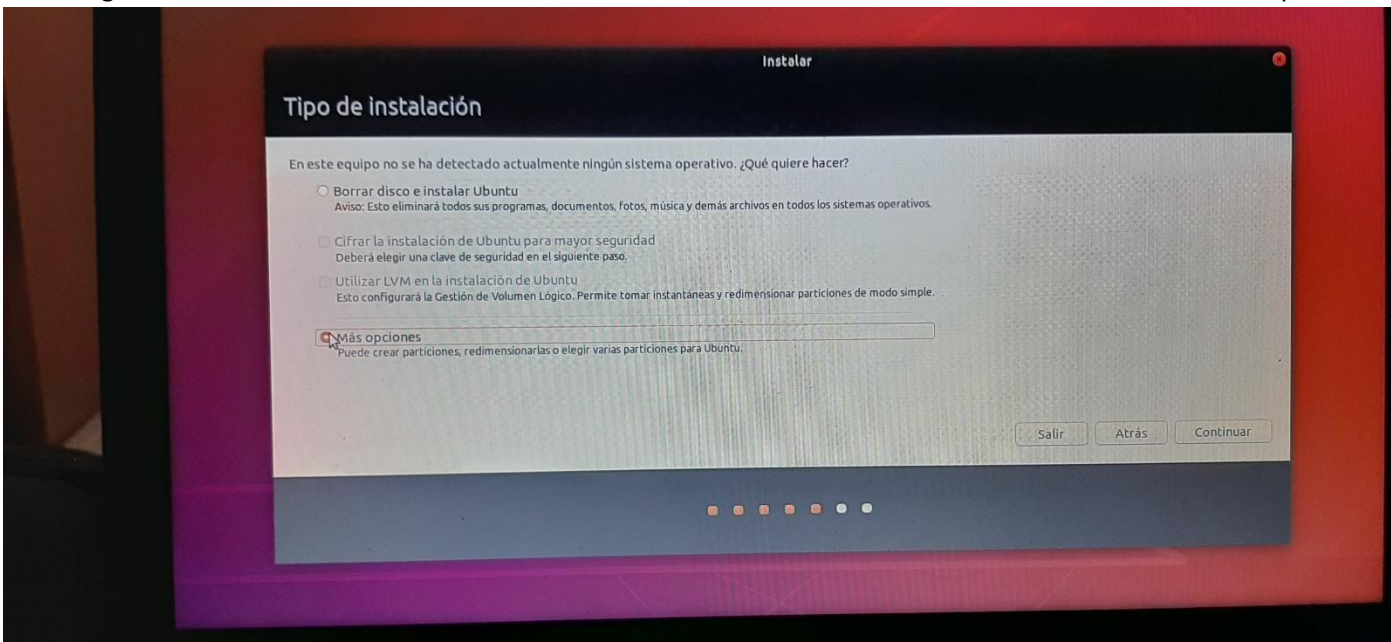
Instalar

Tipo de instalación

En este equipo no se ha detectado actualmente ningún sistema operativo. ¿Qué quiere hacer?

Borrar disco e instalar Ubuntu
Aviso: Esto eliminará todos sus programas, documentos, fotos, música y demás archivos en todos los sistemas operativos.

Cifrar la instalación de Ubuntu para mayor seguridad
Deberá elegir una clave de seguridad en el siguiente paso.

Utilizar LVM en la instalación de Ubuntu
Esto configurará la Gestión de Volumen Lógico. Permite tomar instantáneas y redimensionar particiones de modo simple.

Más opciones
Puede crear particiones, redimensionarlas o elegir varias particiones para Ubuntu.

Salir Atrás Continuar